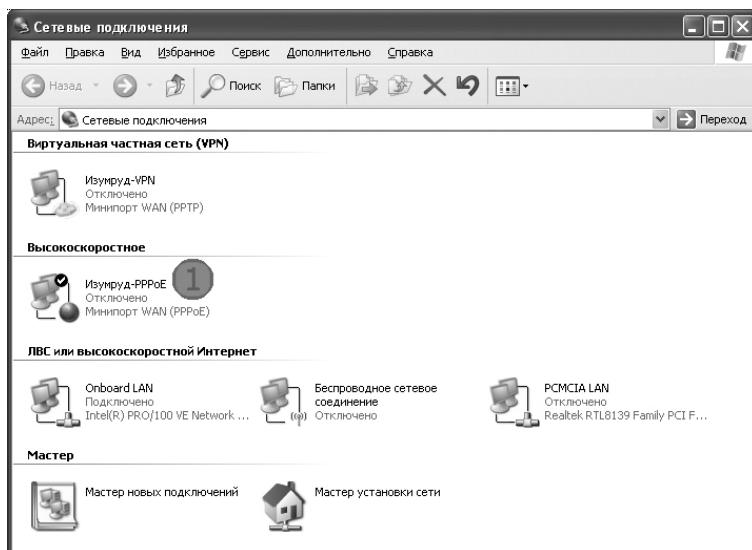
Сетевые подключения

Файл Правка Вид Избранное Сервис Дополнительно Справка

Назад Поиск Папки

Адрес: Сетевые подключения Переход

Виртуальная частная сеть (VPN)

Изумруд-VPN
Отключено
Минипорт WAN (PPTP)

Высокоскоростное

Изумруд-PPPoE
Отключено
Минипорт WAN (PPPoE)

1

ЛВС или высокоскоростной Интернет

Onboard LAN
Подключено
Intel(R) PRO/100 VE Network ...

Беспроводное сетевое соединение
Отключено

PCMCIA LAN
Отключено
Realtek RTL8139 Family PCI F...

Мастер

Мастер новых подключений

Мастер установки сети